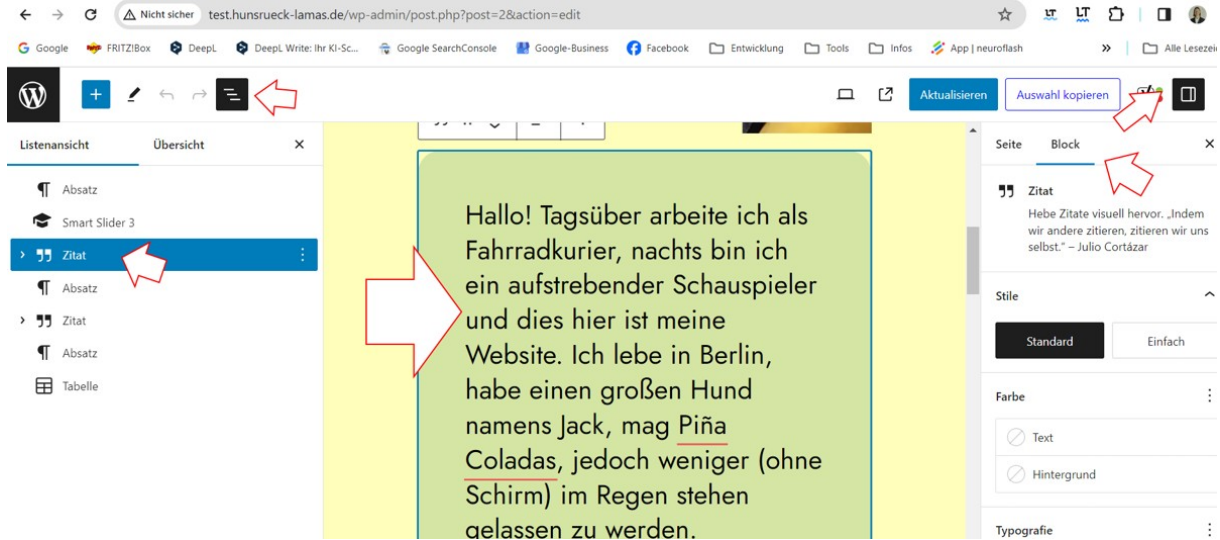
Nicht sicher test.hunsrueck-lamas.de/wp-admin/post.php?post=2&action=edit

Google FRITZ!Box DeepL DeepL Write: Ihr KI-Sc... Google SearchConsole Google-Business Facebook Entwicklung Tools Infos App | neuroflash » Alle Lesezei

Aktualisieren Auswahl kopieren

Listenansicht Übersicht

Absatz
Smart Slider 3
Zitat
Absatz
Zitat
Absatz
Tabelle

Hallo! Tagsüber arbeite ich als Fahrradkurier, nachts bin ich ein aufstrebender Schauspieler und dies hier ist meine Website. Ich lebe in Berlin, habe einen großen Hund namens Jack, mag Piña Coladas, jedoch weniger (ohne Schirm) im Regen stehen gelassen zu werden.

Seite Block

Zitat
Hebe Zitate visuell hervor. „Indem wir andere zitieren, zitieren wir uns selbst." – Julio Cortázar

Stile
Standard Einfach

Farbe
Text
Hintergrund

Typografie